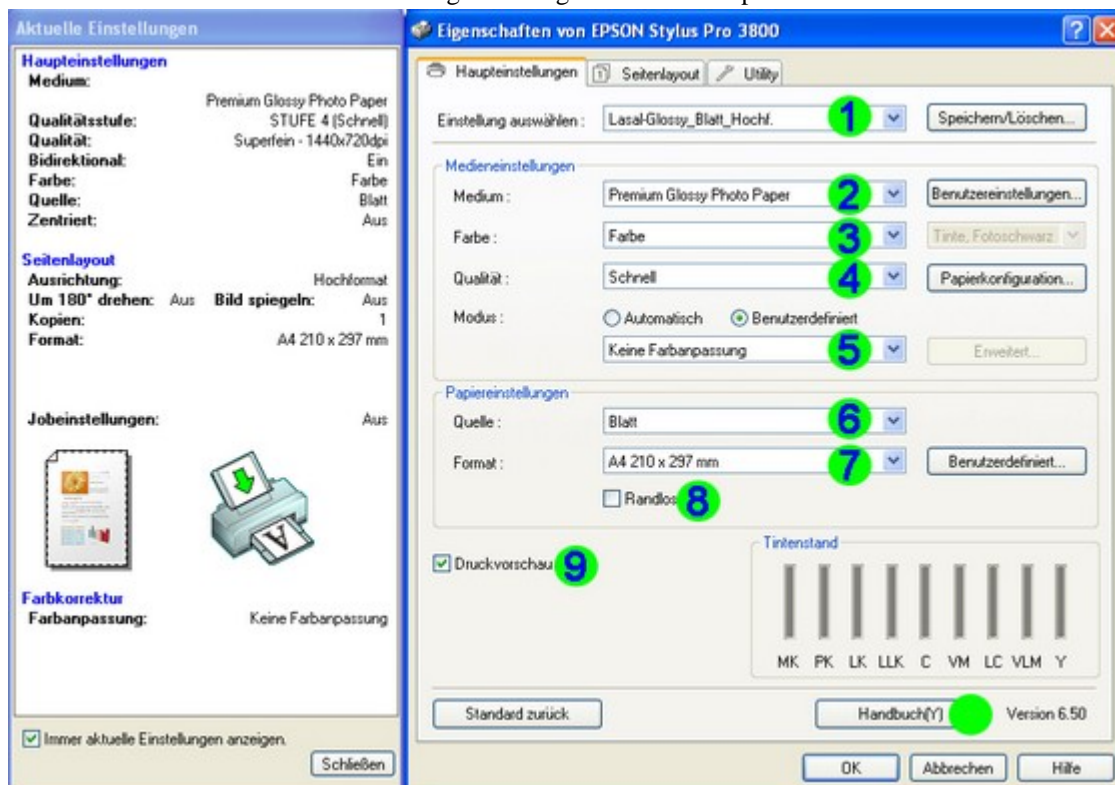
Aktuelle Einstellungen

Haupteinstellungen
Medium:
Premium Glossy Photo Paper
Qualitätsstufe: STUFE 4 (Schnell)
Qualität: Superfein - 1440x720dpi
Bidirektional: Ein
Farbe: Farbe
Quelle: Blatt
Zentriert: Aus

Seitenlayout
Ausrichtung: Hochformat
Um 180° drehen: Aus Bild spiegeln: Aus
Kopien: 1
Format: A4 210 x 297 mm

Jobeinstellungen: Aus

Farbkorrektur
Farbanpassung: Keine Farbanpassung

Immer aktuelle Einstellungen anzeigen.
Schließen

Eigenschaften von EPSON Stylus Pro 3800

Haupteinstellungen | Seitenlayout | Utility

Einstellung auswählen : Lasal-Glossy_Blatt_Hochf. 1 Speichern/Löschen...

Medieneinstellungen
Medium : Premium Glossy Photo Paper 2 Benutzereinstellungen...
Farbe : Farbe 3 Tinte, Fotoschwarz
Qualität : Schnell 4 Papierkonfiguration...
Modus : Automatisch Benutzerdefiniert
Keine Farbanpassung 5 Erweitert...

Papiereinstellungen
Quelle : Blatt 6
Format : A4 210 x 297 mm 7 Benutzerdefiniert...
Randlos 8

Druckvorschau 9

Tintenstand
MK PK LK LLK C VM LC VLM Y

Standard zurück
Handbuch(Y) Version 6.50

OK Abbrechen Hilfe